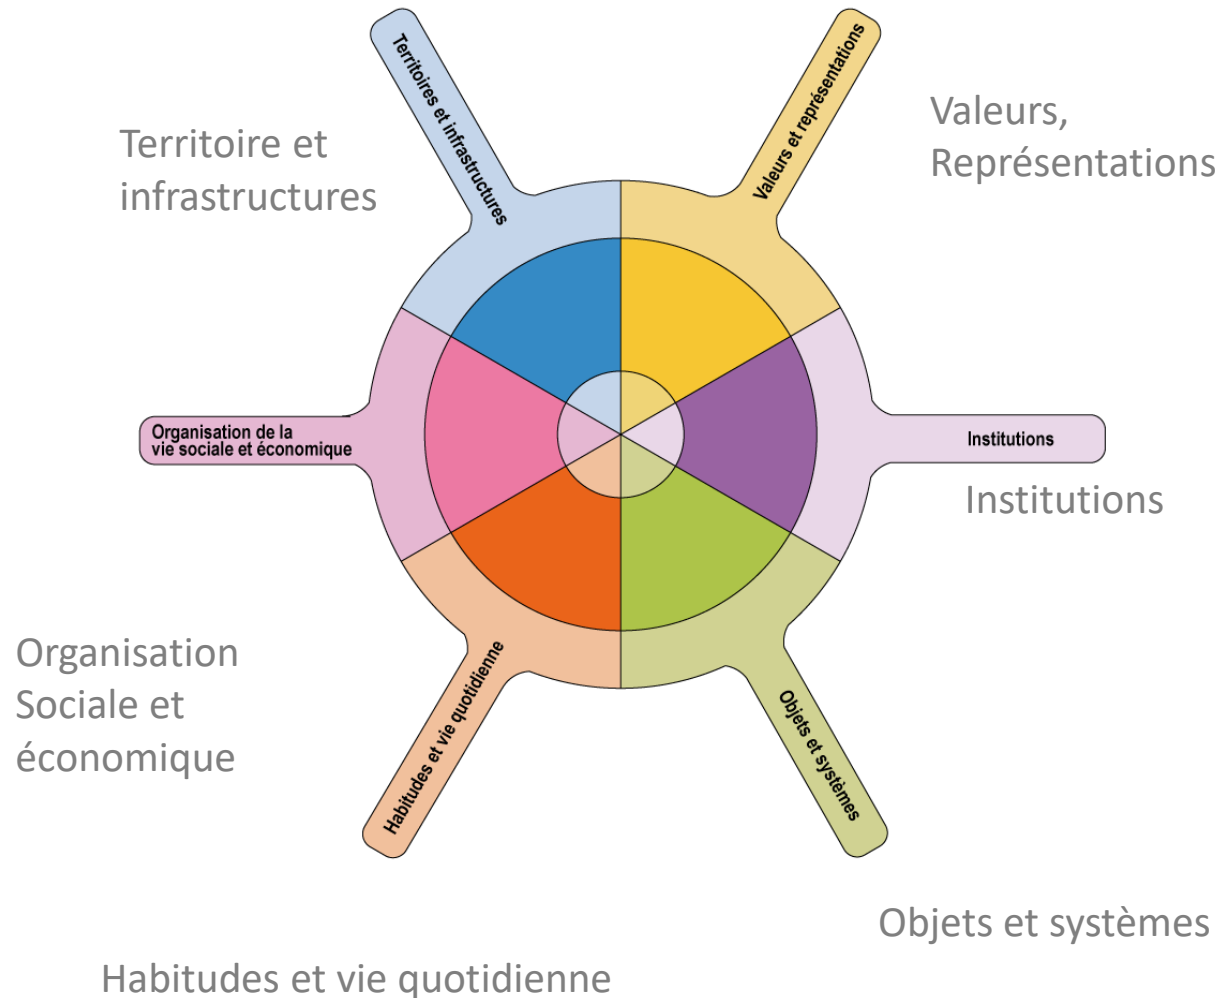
Territoires et infrastructures

Valeurs et représentations

Territoire et infrastructures

Valeurs, Représentations

Organisation de la vie sociale et économique

Institutions

Institutions

Organisation Sociale et économique

Habitudes et vie quotidienne

Objets et systèmes

Objets et systèmes

Habitudes et vie quotidienne